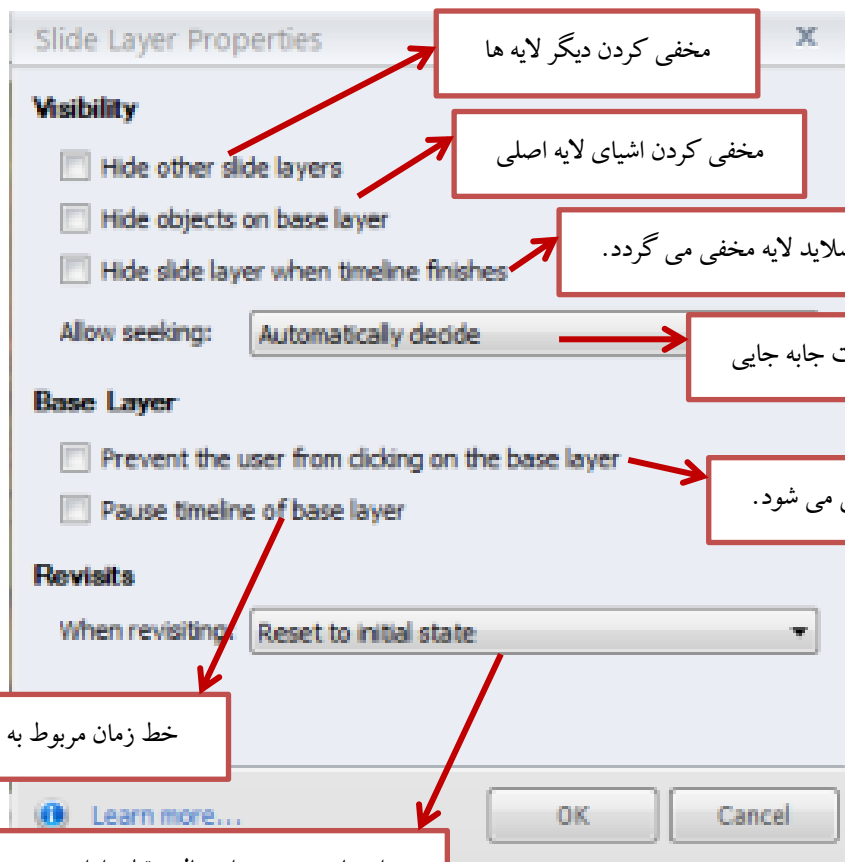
Slide Layer Properties

مخفی کردن دیگر لایه ها

Visibility

مخفی کردن اشیای لایه اصلی

Hide other slide layers

Hide objects on base layer

Hide slide layer when timeline finishes

سلاید لایه مخفی می گردد.

Allow seeking: Automatically decide

ت جابه جایی

Base Layer

Prevent the user from clicking on the base layer

Pause timeline of base layer

ی می شود.

Revisits

When revisiting: Reset to initial state

خط زمان مربوط به

Learn more...

OK

Cancel

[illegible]